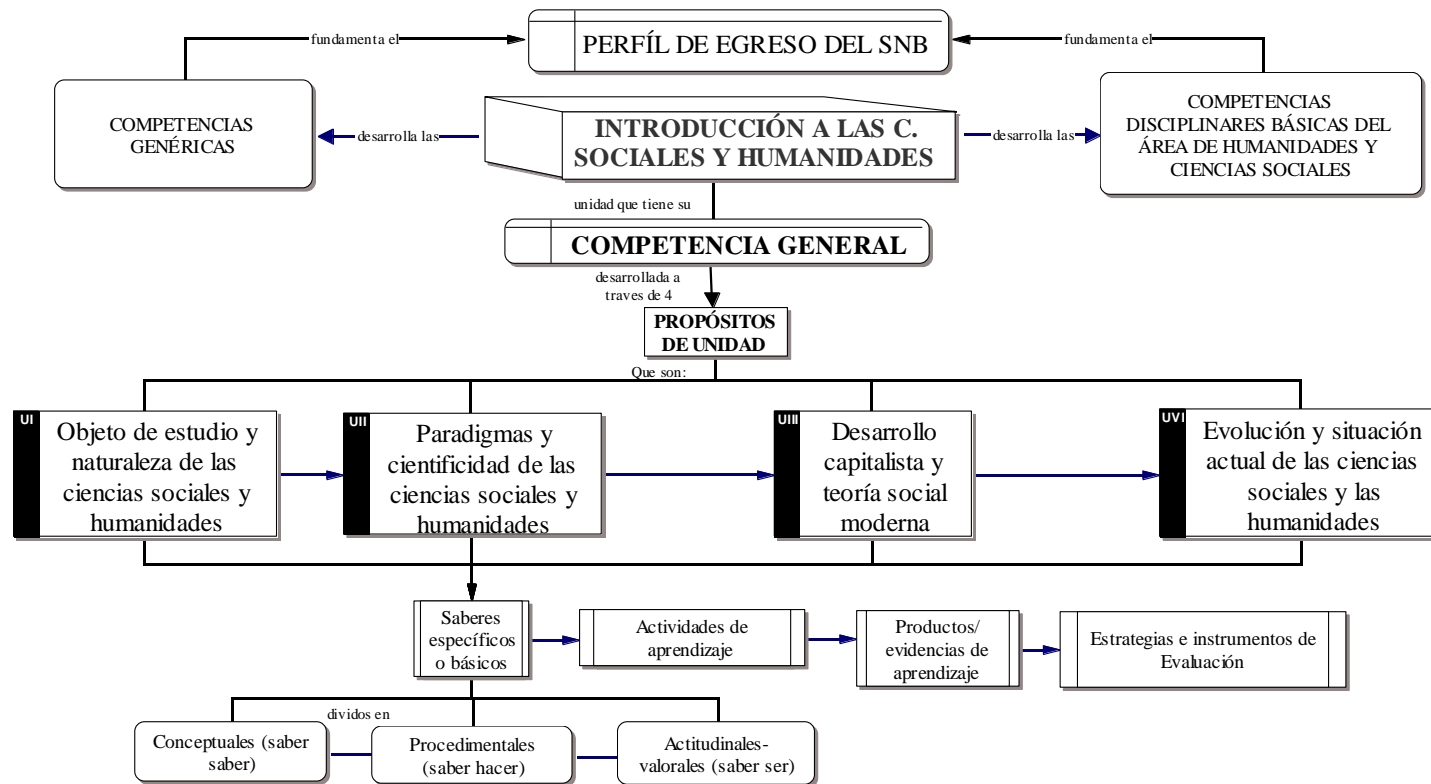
PERFÍL DE EGRESO DEL SNB

fundamenta el

fundamenta el

COMPETENCIAS GENÉRICAS

desarrolla las

INTRODUCCIÓN A LAS C. SOCIALES Y HUMANIDADES

desarrolla las

COMPETENCIAS DISCIPLINARES BÁSICAS DEL ÁREA DE HUMANIDADES Y CIENCIAS SOCIALES

unidad que tiene su

COMPETENCIA GENERAL

desarrollada a traves de 4

PROPÓSITOS DE UNIDAD

Que son:

UI Objeto de estudio y naturaleza de las ciencias sociales y humanidades

UII Paradigmas y cientificidad de las ciencias sociales y humanidades

UIII Desarrollo capitalista y teoría social moderna

UVI Evolución y situación actual de las ciencias sociales y las humanidades

Saberes específicos o básicos

Actividades de aprendizaje

Productos/ evidencias de aprendizaje

Estrategias e instrumentos de Evaluación

dividos en

Conceptuales (saber saber)

Procedimentales (saber hacer)

Actitudinales-valorales (saber ser)